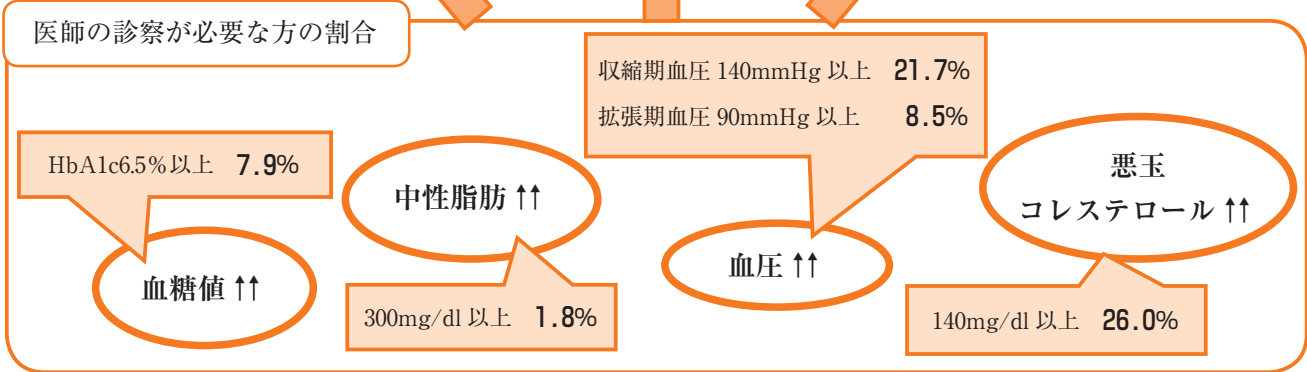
医師の診察が必要な方の割合

収縮期血圧 140mmHg 以上 21.7%
拡張期血圧 90mmHg 以上 8.5%

HbA1c6.5%以上 7.9%

中性脂肪 ↑↑

悪玉
コレステロール ↑↑

血糖値 ↑↑

血圧 ↑↑

300mg/dl 以上 1.8%

140mg/dl 以上 26.0%